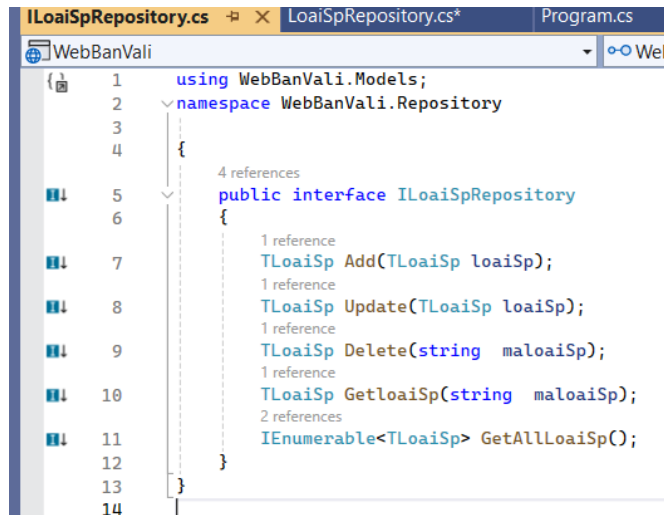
ILoaiSpRepository.cs ⊅ ✕ LoaiSpRepository.cs* Program.cs

WebBanVali ⚬Web

1 using WebBanVali.Models;
2 namespace WebBanVali.Repository
3
4 {
4 references
5 public interface ILoaiSpRepository
6 {
1 reference
7 TLoaiSp Add(TLoaiSp loaiSp);
1 reference
8 TLoaiSp Update(TLoaiSp loaiSp);
1 reference
9 TLoaiSp Delete(string maloaiSp);
1 reference
10 TLoaiSp GetloaiSp(string maloaiSp);
2 references
11 IEnumerable<TLoaiSp> GetAllLoaiSp();
12 }
13 }
14